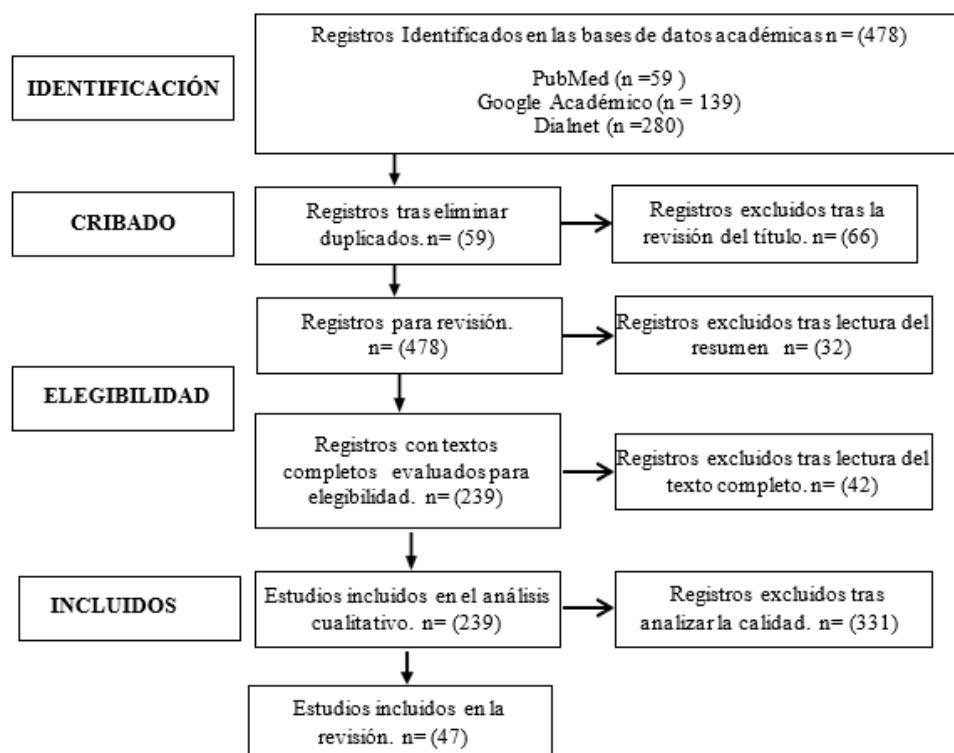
IDENTIFICACIÓN

Registros Identificados en las bases de datos académicas n = (478)

PubMed (n =59 )
Google Académico (n = 139)
Dialnet (n =280)

CRIBADO

Registros tras eliminar duplicados. n= (59)

Registros excluidos tras la revisión del título. n= (66)

Registros para revisión. n= (478)

Registros excluidos tras lectura del resumen n= (32)

ELEGIBILIDAD

Registros con textos completos evaluados para elegibilidad. n= (239)

Registros excluidos tras lectura del texto completo. n= (42)

INCLUIDOS

Estudios incluidos en el análisis cualitativo. n= (239)

Registros excluidos tras analizar la calidad. n= (331)

Estudios incluidos en la revisión. n= (47)